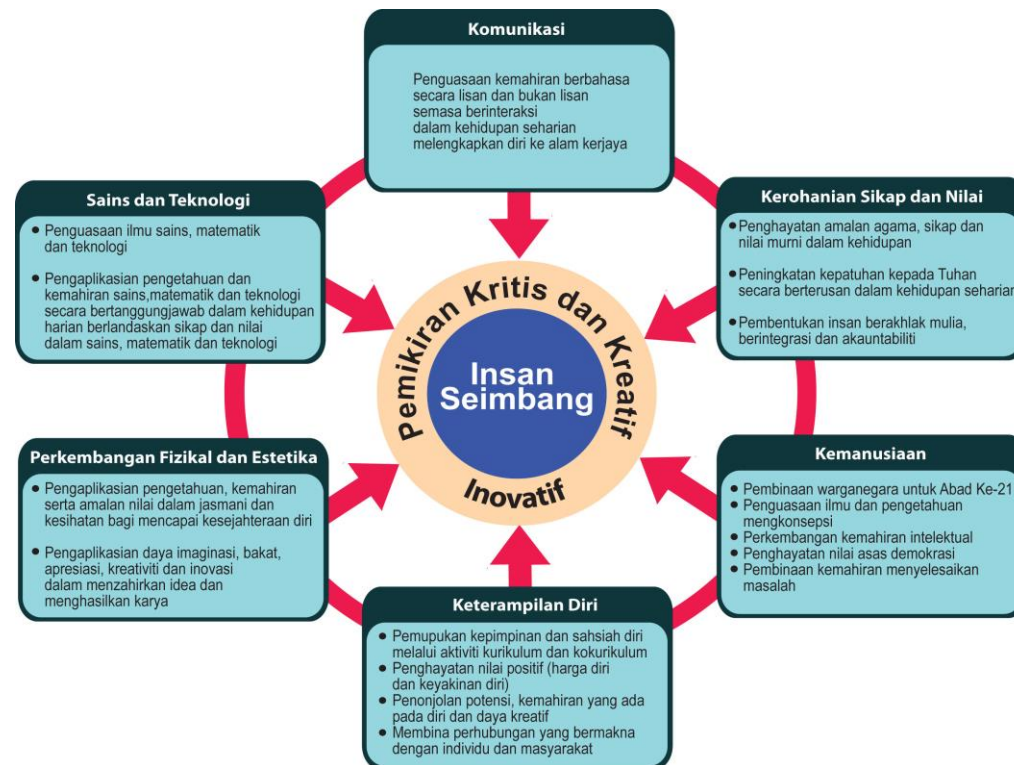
Komunikasi

Penguasaan kemahiran berbahasa secara lisan dan bukan lisan semasa berinteraksi dalam kehidupan seharian melengkapkan diri ke alam kerjaya

Sains dan Teknologi

• Penguasaan ilmu sains, matematik dan teknologi

• Pengaplikasian pengetahuan dan kemahiran sains,matematik dan teknologi secara bertanggungjawab dalam kehidupan harian berlandaskan sikap dan nilai dalam sains, matematik dan teknologi

Kerohanian Sikap dan Nilai

• Penghayatan amalan agama, sikap dan nilai murni dalam kehidupan

• Peningkatan kepatuhan kepada Tuhan secara berterusan dalam kehidupan seharian

• Pembentukan insan berakhlak mulia, berintegrasi dan akauntabiliti

Pemikiran Kritis dan Kreatif

Insan Seimbang

Inovatif

Perkembangan Fizikal dan Estetika

• Pengaplikasian pengetahuan, kemahiran serta amalan nilai dalam jasmani dan kesihatan bagi mencapai kesejahteraan diri

• Pengaplikasian daya imaginasi, bakat, apresiasi, kreativiti dan inovasi dalam menzahirkan idea dan menghasilkan karya

Kemanusiaan

• Pembinaan warganegara untuk Abad Ke-21
• Penguasaan ilmu dan pengetahuan mengkonsepsi
• Perkembangan kemahiran intelektual
• Penghayatan nilai asas demokrasi
• Pembinaan kemahiran menyelesaikan masalah

Keterampilan Diri

• Pemupukan kepimpinan dan sahsiah diri melalui aktiviti kurikulum dan kokurikulum
• Penghayatan nilai positif (harga diri dan keyakinan diri)
• Penonjolan potensi, kemahiran yang ada pada diri dan daya kreatif
• Membina perhubungan yang bermakna dengan individu dan masyarakat